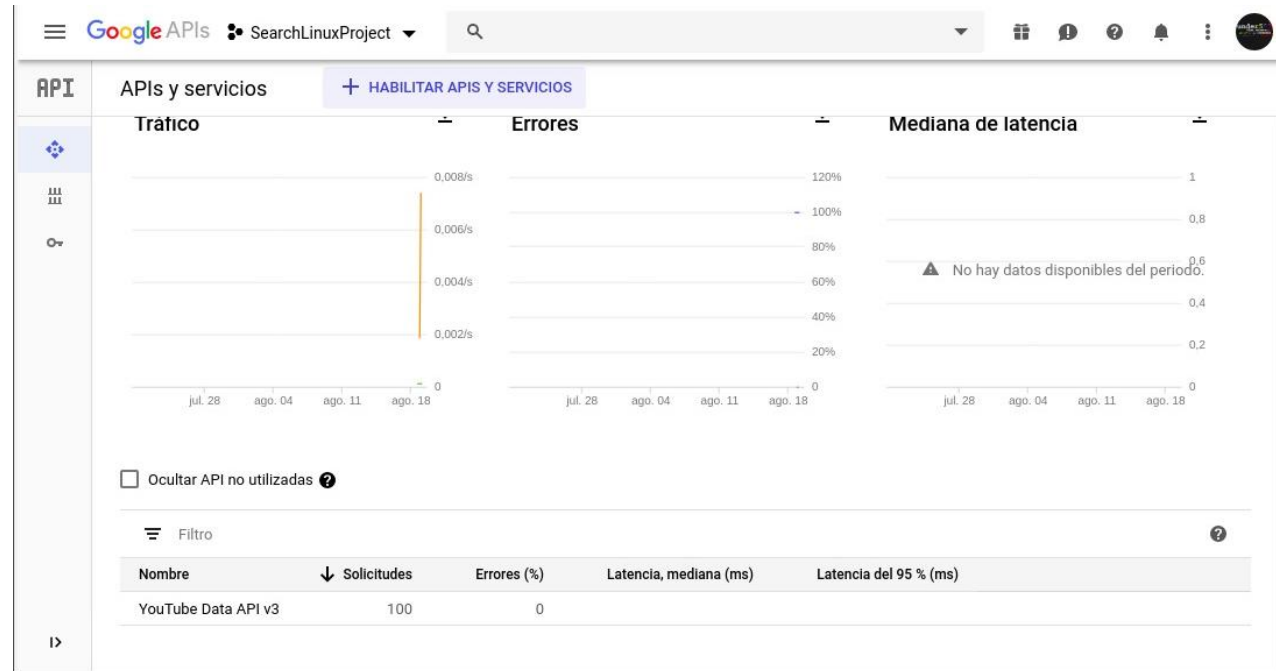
Google APIs SearchLinuxProject

API

APIs y servicios

+ HABILITAR APIS Y SERVICIOS

Tráfico

0,008/s
0,006/s
0,004/s
0,002/s
0

jul. 28 ago. 04 ago. 11 ago. 18

Errores

120%
100%
80%
60%
40%
20%
0

jul. 28 ago. 04 ago. 11 ago. 18

Mediana de latencia

1
0,8
0,6
0,4
0,2
0

No hay datos disponibles del periodo.

jul. 28 ago. 04 ago. 11 ago. 18

Ocultar API no utilizadas

Filtro

| Nombre | Solicitudes | Errores (%) | Latencia, mediana (ms) | Latencia del 95 % (ms) |
|---|---|---|---|---|
| YouTube Data API v3 | 100 | 0 | | |